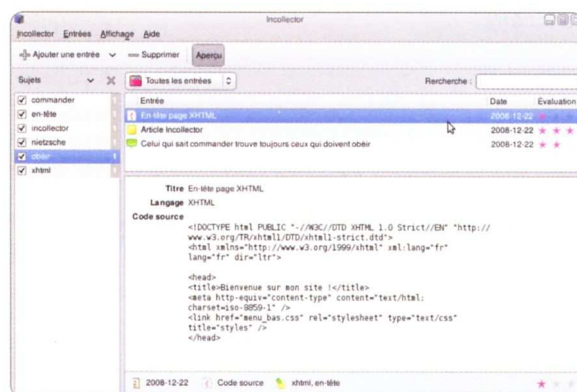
Incollector

Incollector Entrées Affichage Aide

Ajouter une entrée Supprimer Aperçu

Sujets

commander
en-tête
incollector
nietzsche
obéir
xhtml

Toutes les entrées

Recherche :

| Entrée | Date | Évaluation |
|---|---|---|
| En-tête page XHTML | 2008-12-22 | |
| Article Incollector | 2008-12-22 | |
| Celui qui sait commander trouve toujours ceux qui doivent obéir | 2008-12-22 | |

Titre En-tête page XHTML
Langage XHTML
Code source
<!DOCTYPE html PUBLIC "-//W3C//DTD XHTML 1.0 Strict//EN" "http://www.w3.org/TR/xhtml1/DTD/xhtml1-strict.dtd">
<html xmlns="http://www.w3.org/1999/xhtml" xml:lang="fr" lang="fr" dir="ltr">

<head>
<title>Bienvenue sur mon site !</title>
<meta http-equiv="content-type" content="text/html; charset=iso-8859-1" />
<link href="menu_bas.css" rel="stylesheet" type="text/css" title="styles" />
</head>

2008-12-22 Code source xhtml, en-tête